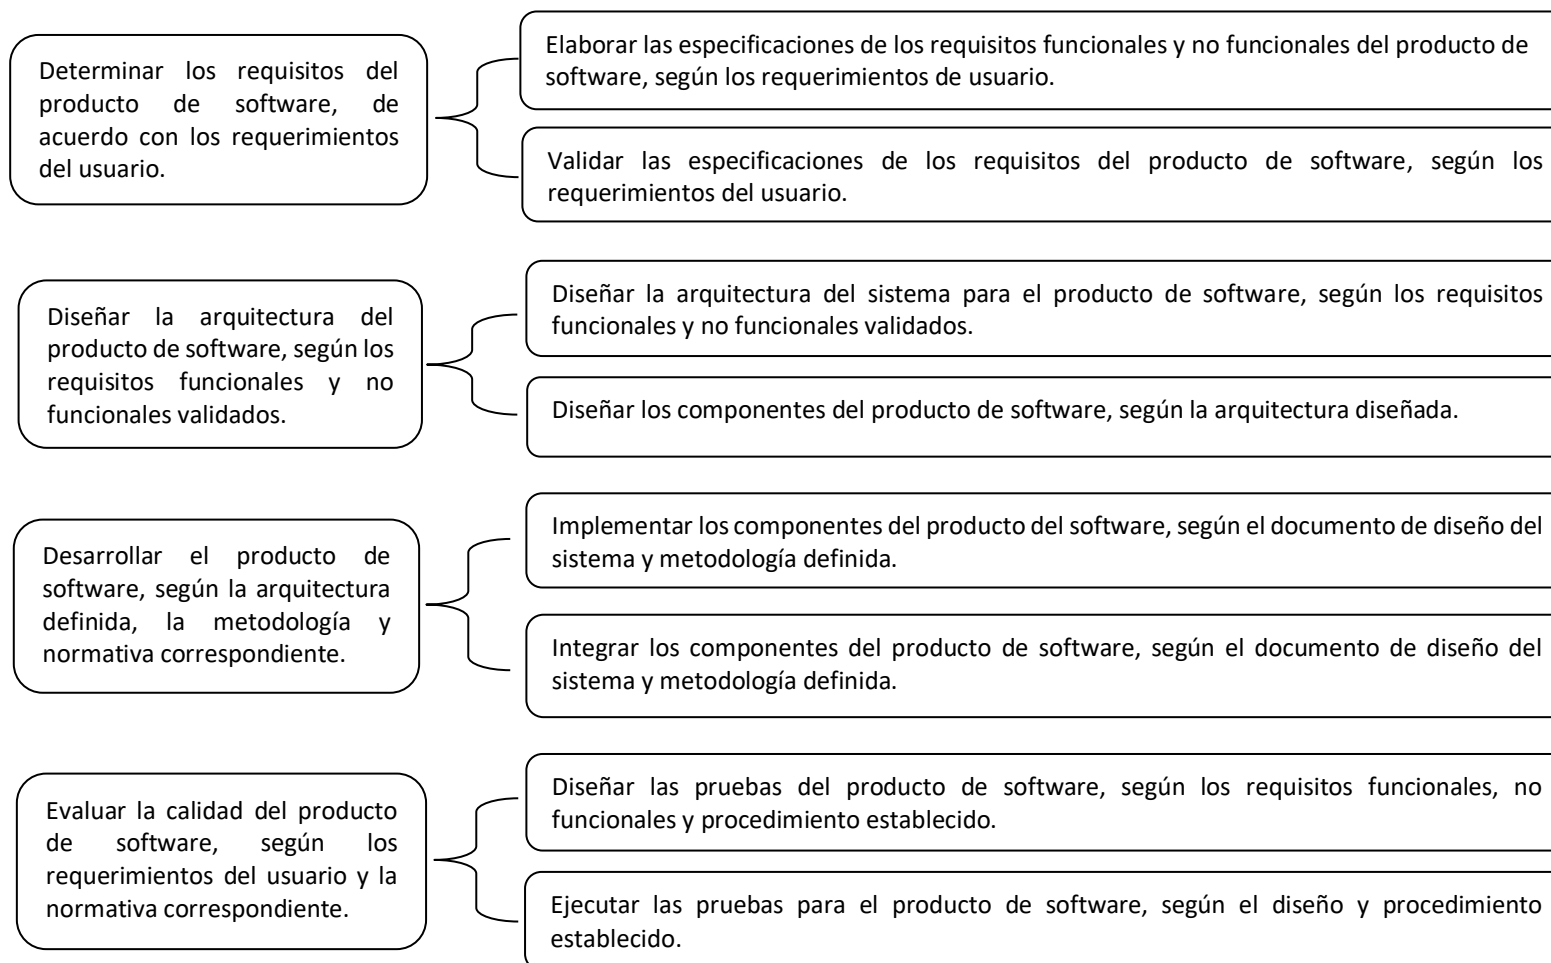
Determinar los requisitos del producto de software, de acuerdo con los requerimientos del usuario.

Elaborar las especificaciones de los requisitos funcionales y no funcionales del producto de software, según los requerimientos de usuario.

Validar las especificaciones de los requisitos del producto de software, según los requerimientos del usuario.

Diseñar la arquitectura del producto de software, según los requisitos funcionales y no funcionales validados.

Diseñar la arquitectura del sistema para el producto de software, según los requisitos funcionales y no funcionales validados.

Diseñar los componentes del producto de software, según la arquitectura diseñada.

Desarrollar el producto de software, según la arquitectura definida, la metodología y normativa correspondiente.

Implementar los componentes del producto del software, según el documento de diseño del sistema y metodología definida.

Integrar los componentes del producto de software, según el documento de diseño del sistema y metodología definida.

Evaluar la calidad del producto de software, según los requerimientos del usuario y la normativa correspondiente.

Diseñar las pruebas del producto de software, según los requisitos funcionales, no funcionales y procedimiento establecido.

Ejecutar las pruebas para el producto de software, según el diseño y procedimiento establecido.